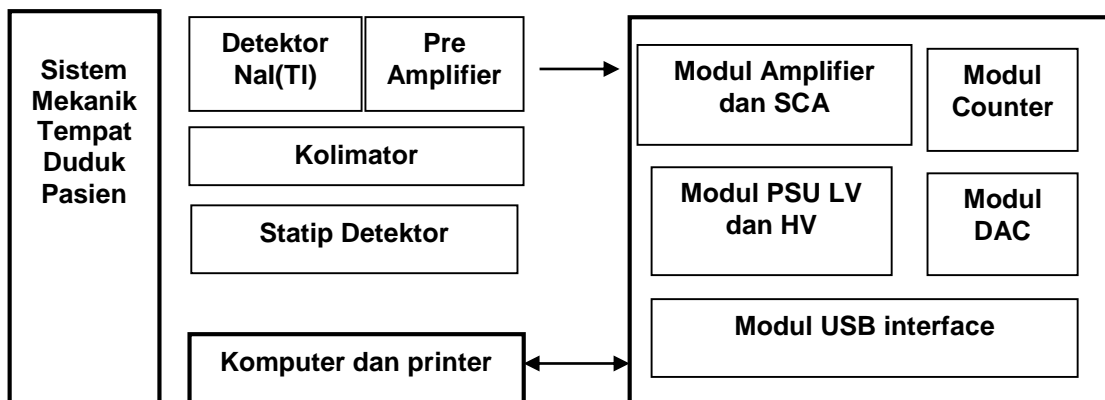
Sistem Mekanik Tempat Duduk Pasien

Detektor NaI(TI)

Pre Amplifier

Kolimator

Statip Detektor

Komputer dan printer

Modul Amplifier dan SCA

Modul Counter

Modul PSU LV dan HV

Modul DAC

Modul USB interface